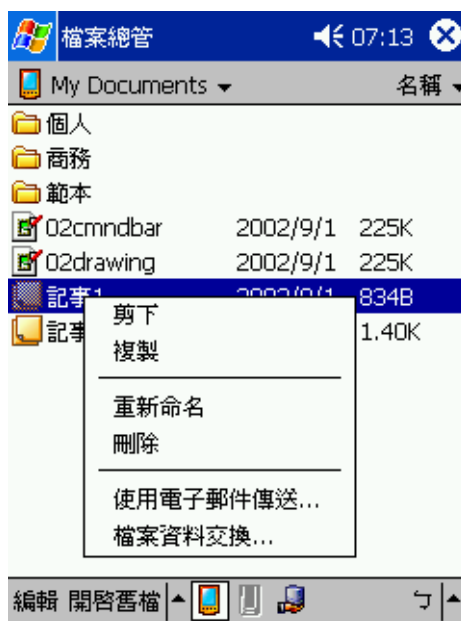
檔案總管 07:13

My Documents 名稱

個人

商務

範本

02cmndbar 2002/9/1 225K

02drawing 2002/9/1 225K

記事1 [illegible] 834B

記事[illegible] 1.40K

剪下

複製

重新命名

刪除

使用電子郵件傳送...

檔案資料交換...

編輯 開啟舊檔